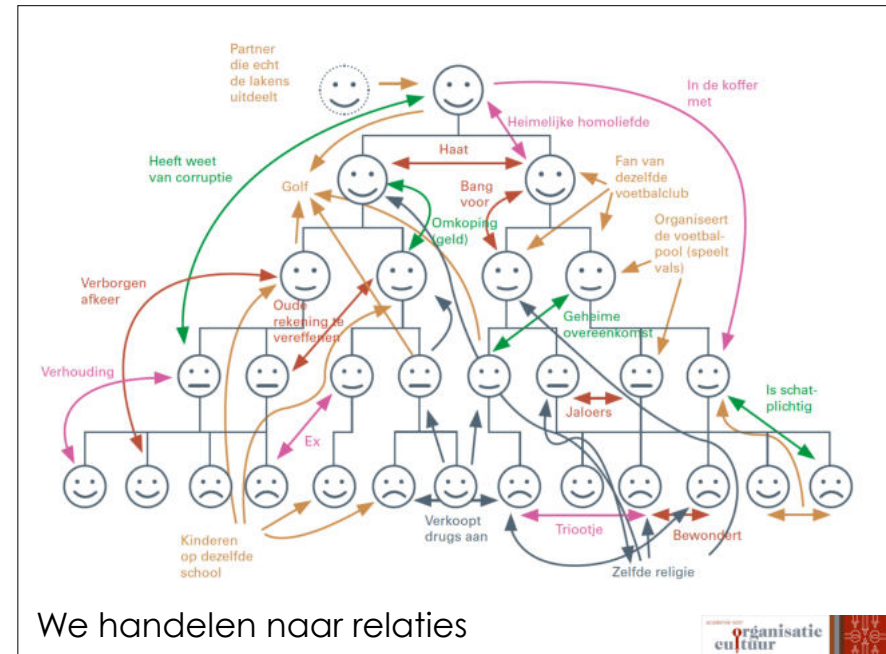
Partner die echt de lakens uitdeelt

In de koffer met

Heimelijke homoliefde

Heeft weet van corruptie

Haat

Golf

Bang voor

Fan van dezelfde voetbalclub

Omkoping (geld)

Organiseert de voetbalpool (speelt vals)

Verborgen afkeer

Oude rekening te vereffenen

Geheime overeenkomst

Verhouding

Jaloers

Is schatplichtig

Ex

Kinderen op dezelfde school

Verkoopt drugs aan

Triootje

Bewondert

Zelfde religie

We handelen naar relaties

organisatie cultuur